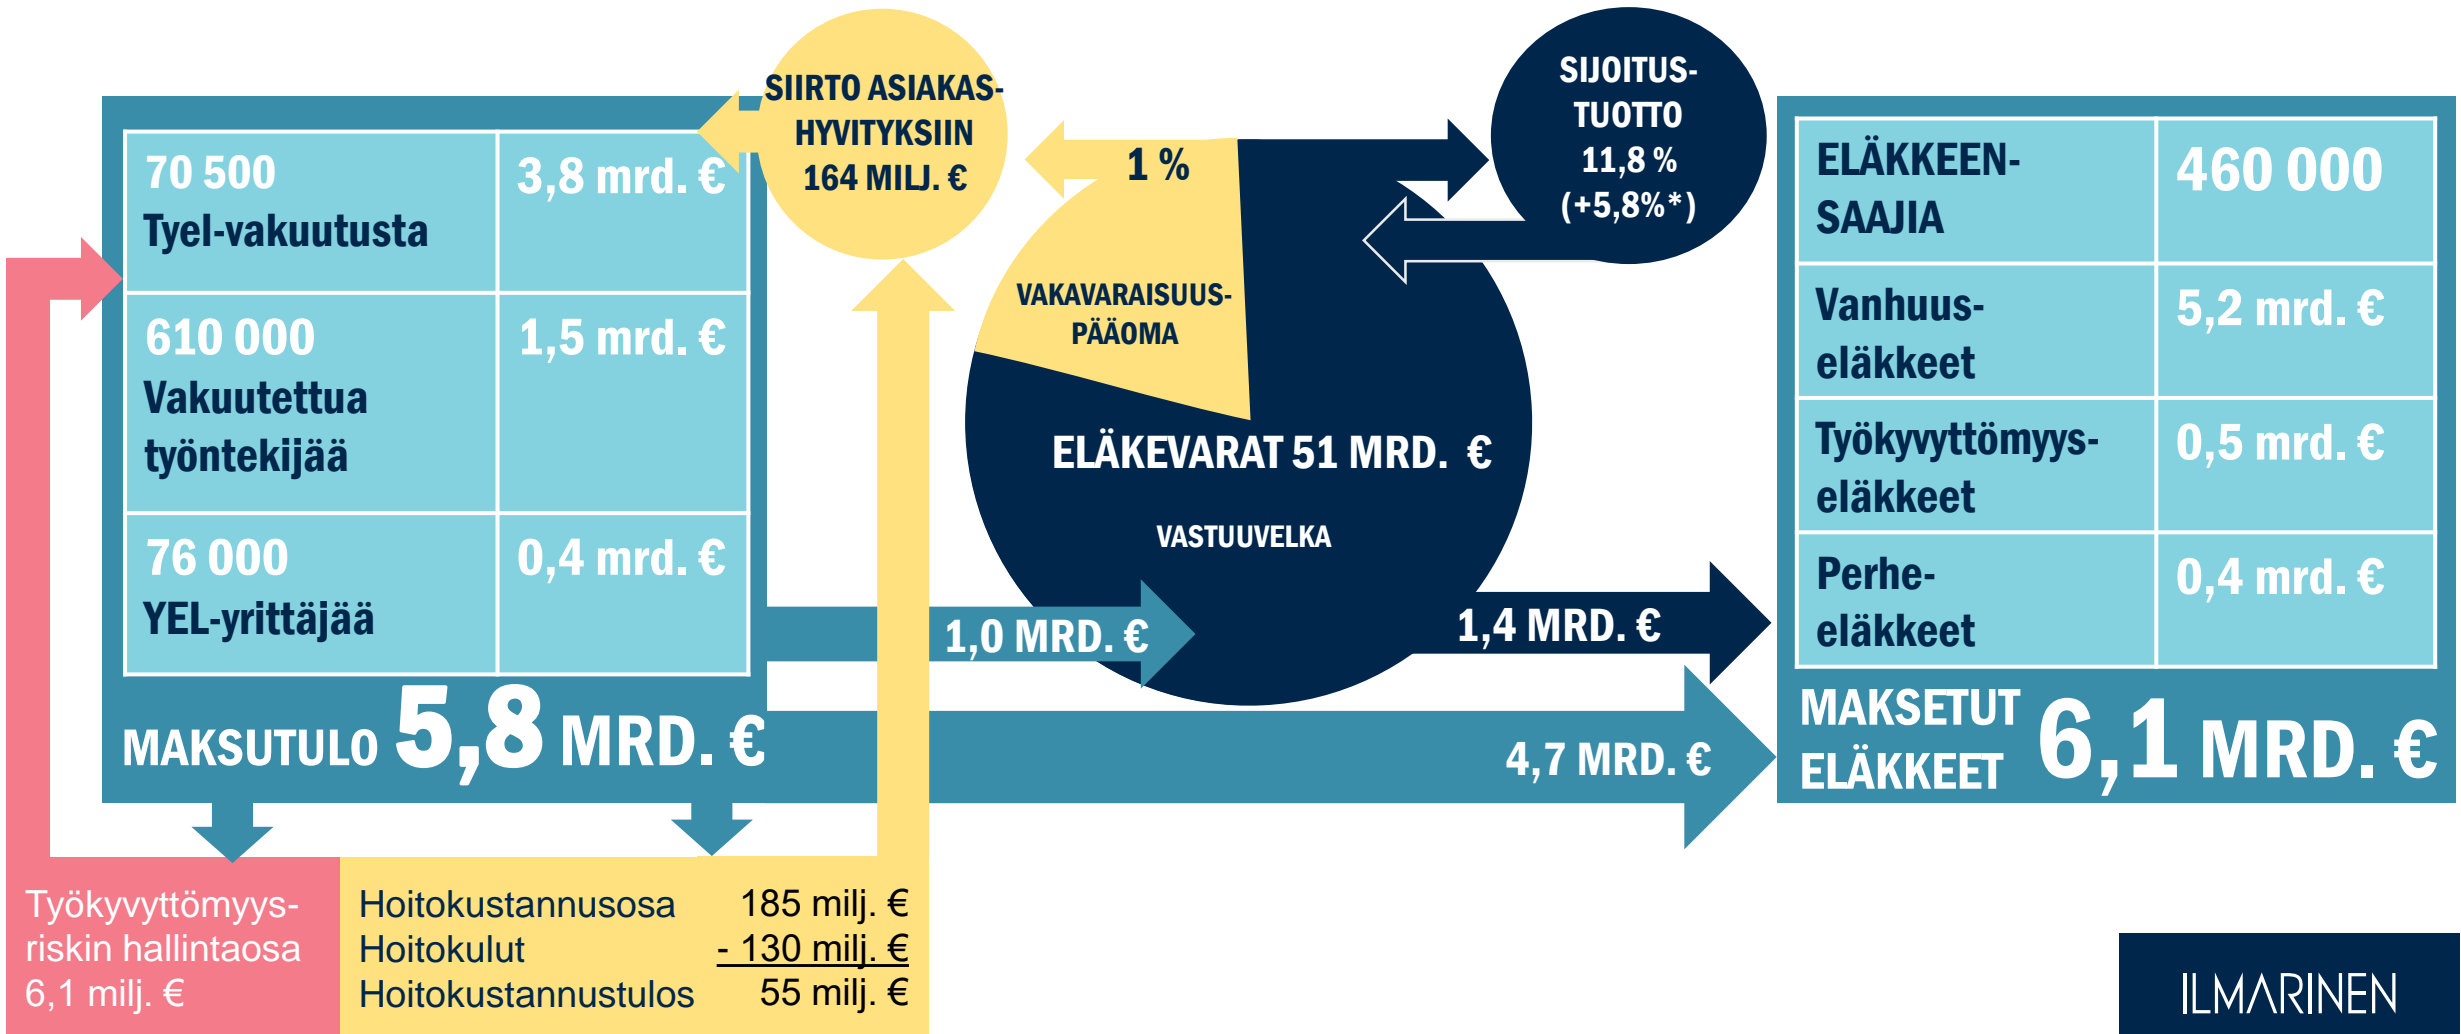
| 70 500 Tyel-vakuutusta | 3,8 mrd. € |
|---|---|
| 610 000 Vakuutettua työntekijää | 1,5 mrd. € |
| 76 000 YEL-yrittäjää | 0,4 mrd. € |

MAKSUTULO 5,8 MRD. €

SIIRTO ASIAKASHYVITYKSIIN 164 MILJ. €

1 %

SIJOITUSTUOTTO 11,8 % (+5,8%*)

VAKAVARAISUUSPÄÄOMA

ELÄKEVARAT 51 MRD. €

VASTUUVELKA

1,0 MRD. €

1,4 MRD. €

4,7 MRD. €

| ELÄKKEENSAAJIA | 460 000 |
|---|---|
| Vanhuuseläkkeet | 5,2 mrd. € |
| Työkyvyttömyyseläkkeet | 0,5 mrd. € |
| Perhe-eläkkeet | 0,4 mrd. € |

MAKSETUT ELÄKKEET 6,1 MRD. €

Työkyvyttömyysriskin hallintaosa 6,1 milj. €

| | |
|---|---|
| Hoitokustannusosa | 185 milj. € |
| Hoitokulut | - 130 milj. € |
| Hoitokustannustulos | 55 milj. € |

ILMARINEN